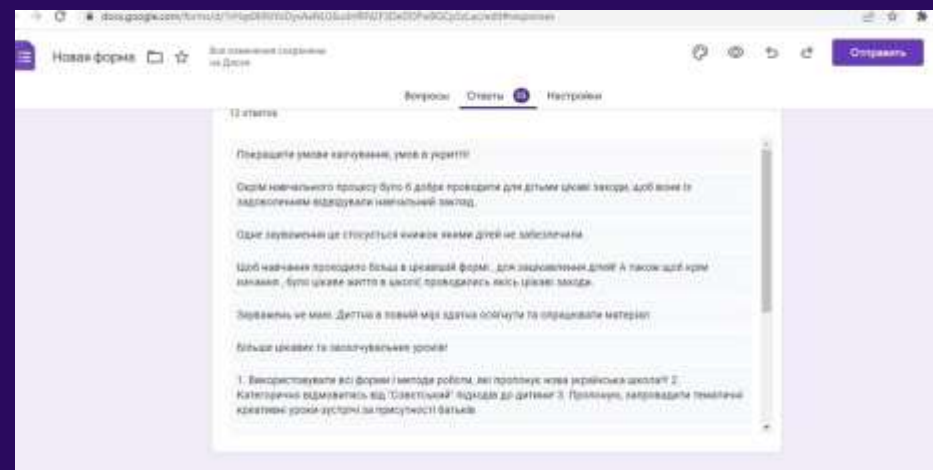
docs.google.com/forms/d/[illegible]

Новая форма

Все изменения сохранены на Диске

Отправить

Вопросы Ответы 13 Настройки

13 ответов

Покращити умови навчування, умов в укритті!

Окрім навчального процесу було б добре проводити для дітьми цікаві заходи, щоб вони із задоволенням відвідували навчальний заклад.

Одне зауваження це стосується книжок якими дітей не забезпечили

Щоб навчання проходило більш в цікавішій формі , для зацікавлення дітей! А також щоб крім навчання , було цікаве життя в школі( проводились якісь цікаві заходи.

Зауважень не маю. Дитина в повній мірі здатна освоїти та опрацювати матеріал

Більше цікавих та захоплювальних уроків!

1. Використовувати всі форми і методи роботи, які пропонує нова українська школа!!! 2. Категорично відмовитись від "Советський" підходів до дитини! 3. Пропоную, запровадити тематичні креативні уроки зустрічі за присутності батьків.